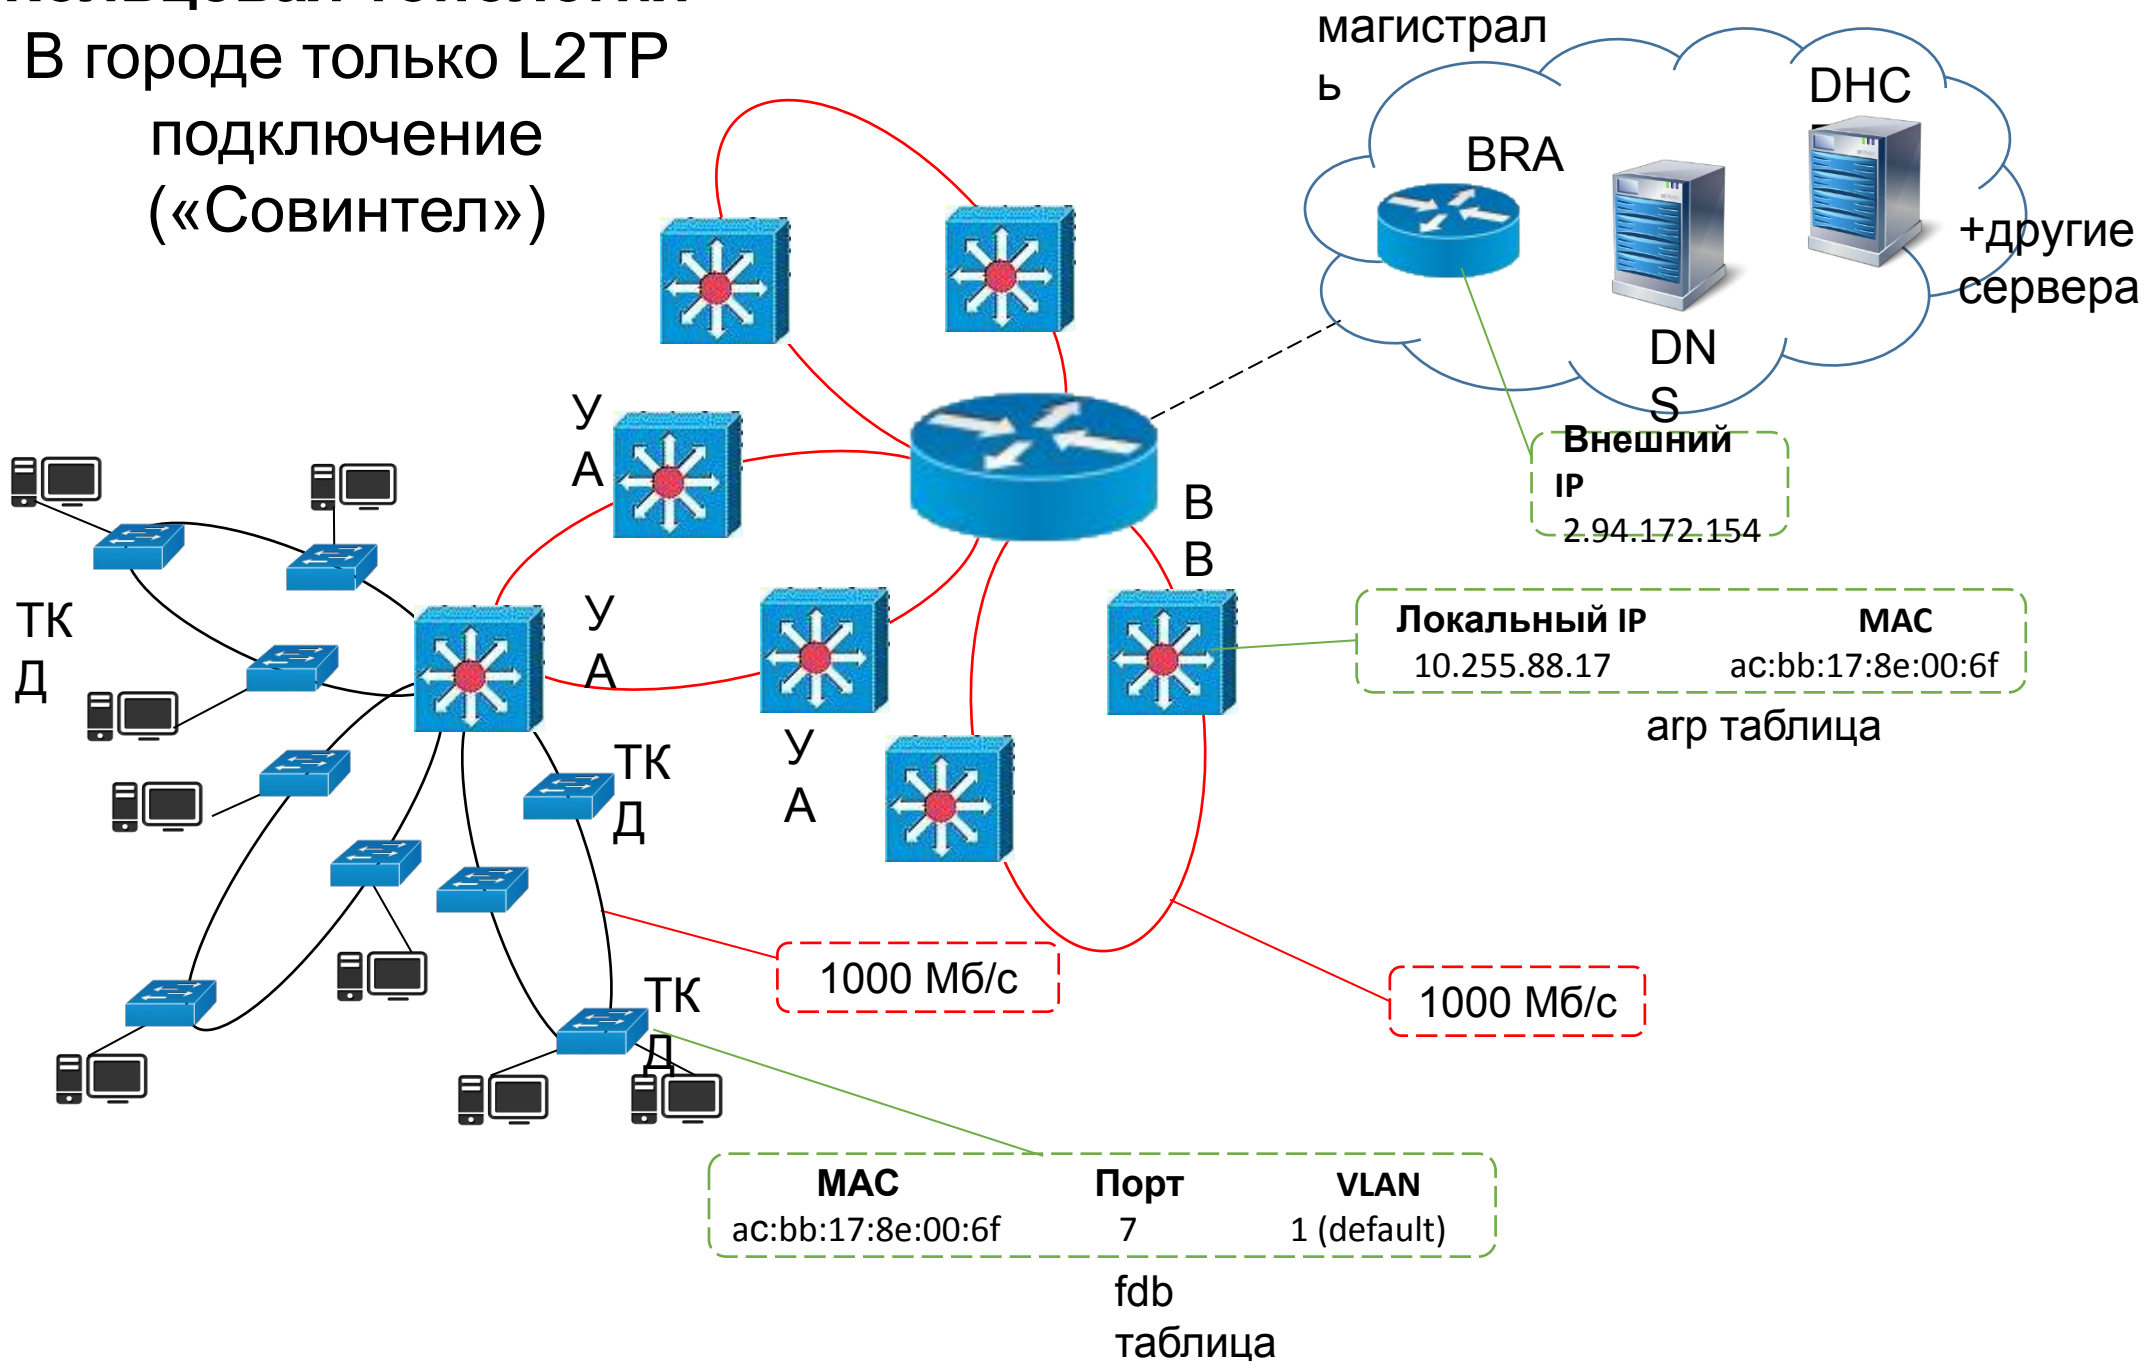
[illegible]
В городе только L2TP подключение («Совинтел»)

магистраль

BRA

DHC

+другие сервера

DN S

Внешний IP
2.94.172.154

У А

В В

У А

У А

ТК Д

ТК Д

ТК Д

| Локальный IP | MAC |
|---|---|
| 10.255.88.17 | ac:bb:17:8e:00:6f |

arp таблица

1000 Мб/с

1000 Мб/с

| MAC | Порт | VLAN |
|---|---|---|
| ac:bb:17:8e:00:6f | 7 | 1 (default) |

fdb таблица